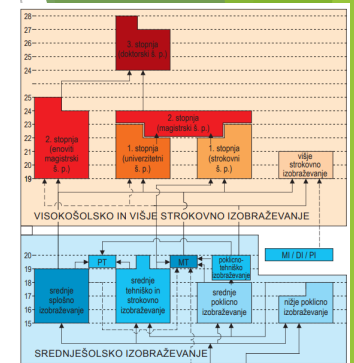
28
27
26
25
24
3. stopnja (doktorski š. p.)
25
24
23
22
21
20
19
2. stopnja (enoviti magistrski š. p.)
2. stopnja (magistrski š. p.)
1. stopnja (univerzitetni š. p.)
1. stopnja (strokovni š. p.)
višje strokovno izobraževanje
VISOKOŠOLSKO IN VIŠJE STROKOVNO IZOBRAŽEVANJE
MI / DI / PI
20
19
18
17
16
15
PT
MT
poklicno-tehniško izobraževanje
srednje splošno izobraževanje
srednje tehniško in strokovno izobraževanje
srednje poklicno izobraževanje
nižje poklicno izobraževanje
SREDNJEŠOLSKO IZOBRAŽEVANJE